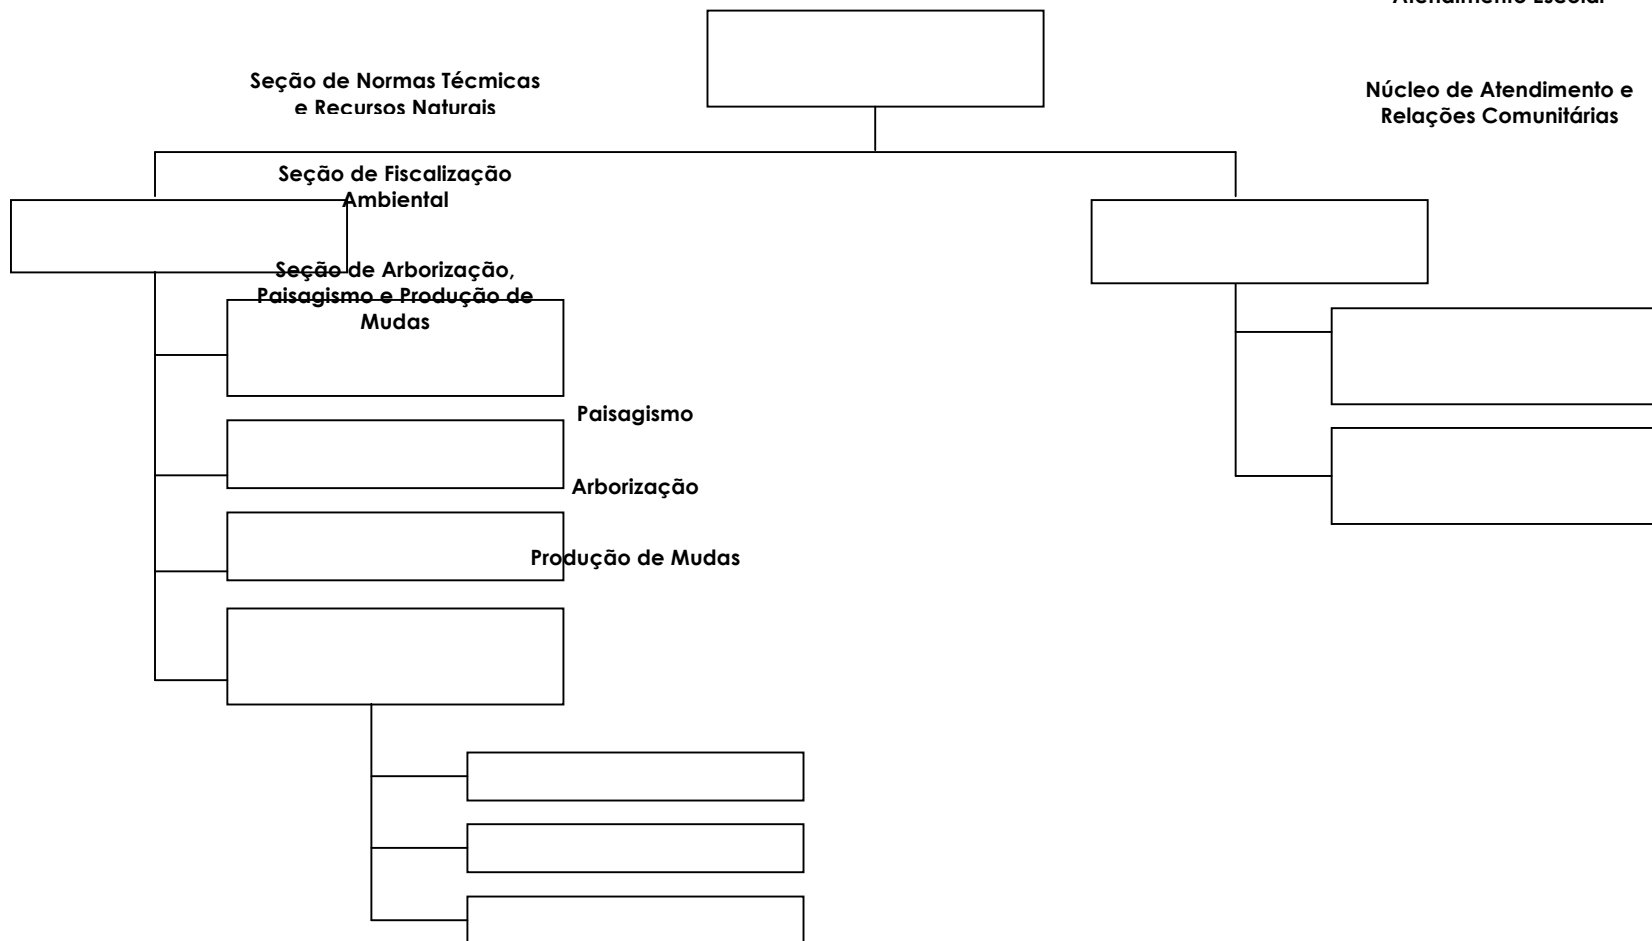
Atendimento Escolar

Seção de Normas Técmicas e Recursos Naturais

Núcleo de Atendimento e Relações Comunitárias

Seção de Fiscalização Ambiental

Seção de Arborização, Paisagismo e Produção de Mudas

Paisagismo

Arborização

Produção de Mudas